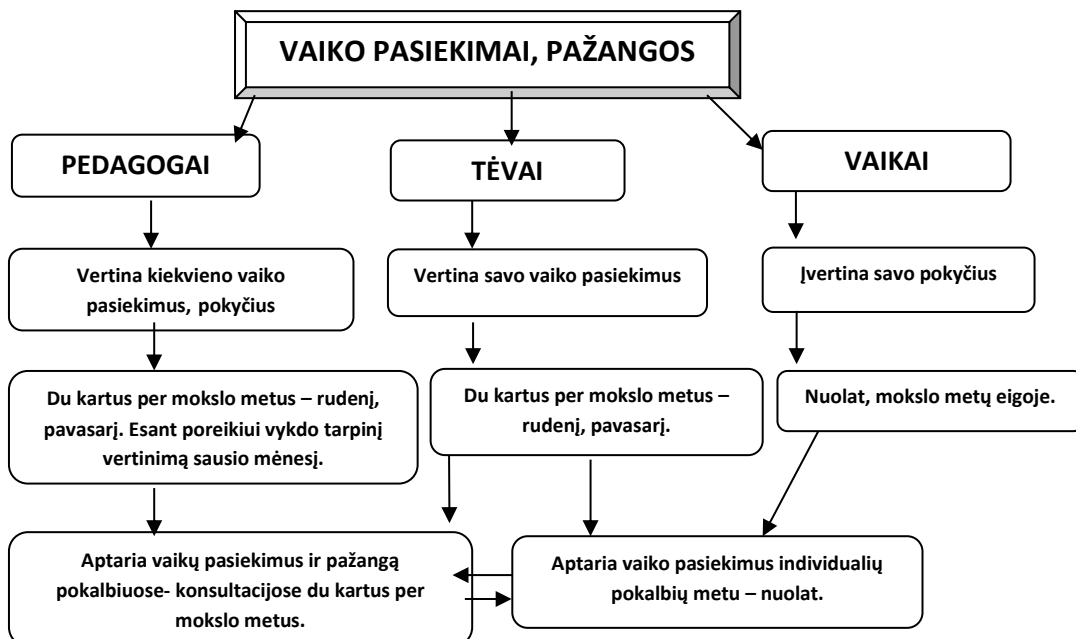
VAIKO PASIEKIMAI, PAŽANGOS

PEDAGOGAI

TĖVAI

VAIKAI

Vertina kiekvieno vaiko pasiekimus, pokyčius

Vertina savo vaiko pasiekimus

Įvertina savo pokyčius

Du kartus per mokslo metus – rudenį, pavasarį. Esant poreikiui vykdo tarpinį vertinimą sausio mėnesį.

Du kartus per mokslo metus – rudenį, pavasarį.

Nuolat, mokslo metų eigoje.

Aptaria vaikų pasiekimus ir pažangą pokalbiuose- konsultacijose du kartus per mokslo metus.

Aptaria vaiko pasiekimus individualių pokalbių metu – nuolat.